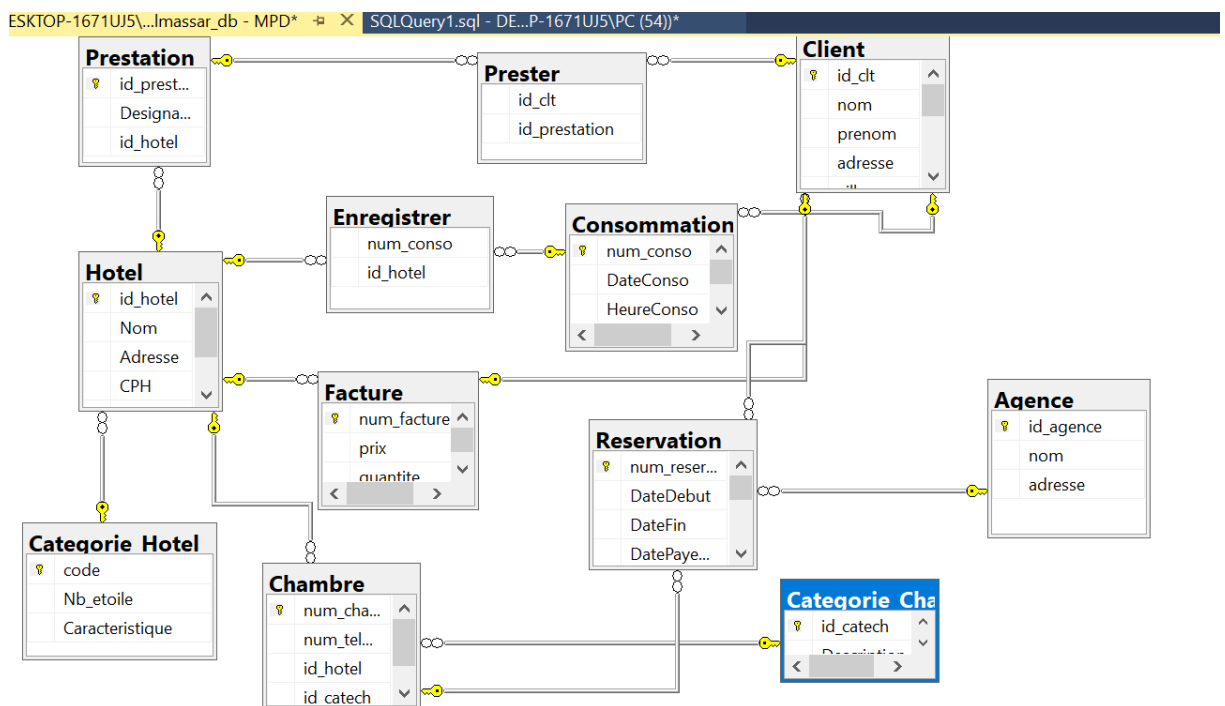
ESKTOP-1671UJ5\...lmassar_db - MPD* ✕ SQLQuery1.sql - DE...P-1671UJ5\PC (54))*

Prestation
id_prest...
Designa...
id_hotel

Prester
id_clt
id_prestation

Client
id_clt
nom
prenom
adresse

Enregistrer
num_conso
id_hotel

Consommation
num_conso
DateConso
HeureConso

Hotel
id_hotel
Nom
Adresse
CPH

Facture
num_facture
prix
quantite

Agence
id_agence
nom
adresse

Reservation
num_reser...
DateDebut
DateFin
DatePaye...

Categorie_Hotel
code
Nb_etoile
Caracteristique

Chambre
num_cha...
num_tel...
id_hotel
id_catech

Categorie_Cha
id_catech
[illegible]